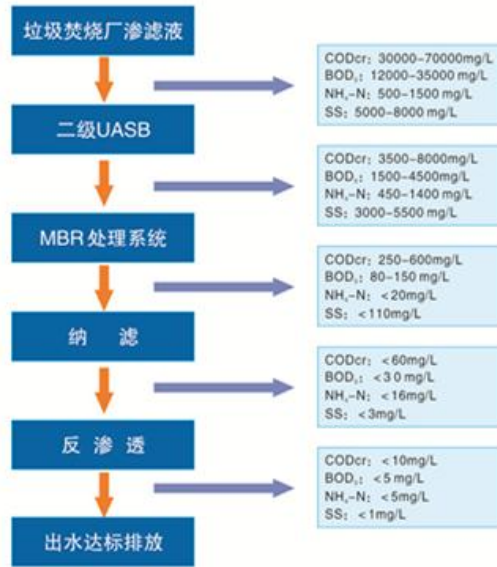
垃圾焚烧厂渗滤液

CODcr：30000-70000 mg/L
BOD$_5$：12000-35000 mg/L
NH$_3$-N：500-1500 mg/L
SS：5000-8000 mg/L

二级UASB

CODcr：3500-8000mg/L
BOD$_5$：1500-4500mg/L
NH$_3$-N：450-1400 mg/L
SS：3000-5500 mg/L

MBR 处理系统

CODcr：250-600mg/L
BOD$_5$：80-150 mg/L
NH$_3$-N：<20mg/L
SS：<110mg/L

纳 滤

CODcr：<60mg/L
BOD$_5$：<3 0 mg/L
NH$_3$-N：<16mg/L
SS：<3mg/L

反 渗 透

CODcr：<10mg/L
BOD$_5$：<5 mg/L
NH$_3$-N：<5mg/L
SS：<1mg/L

出水达标排放